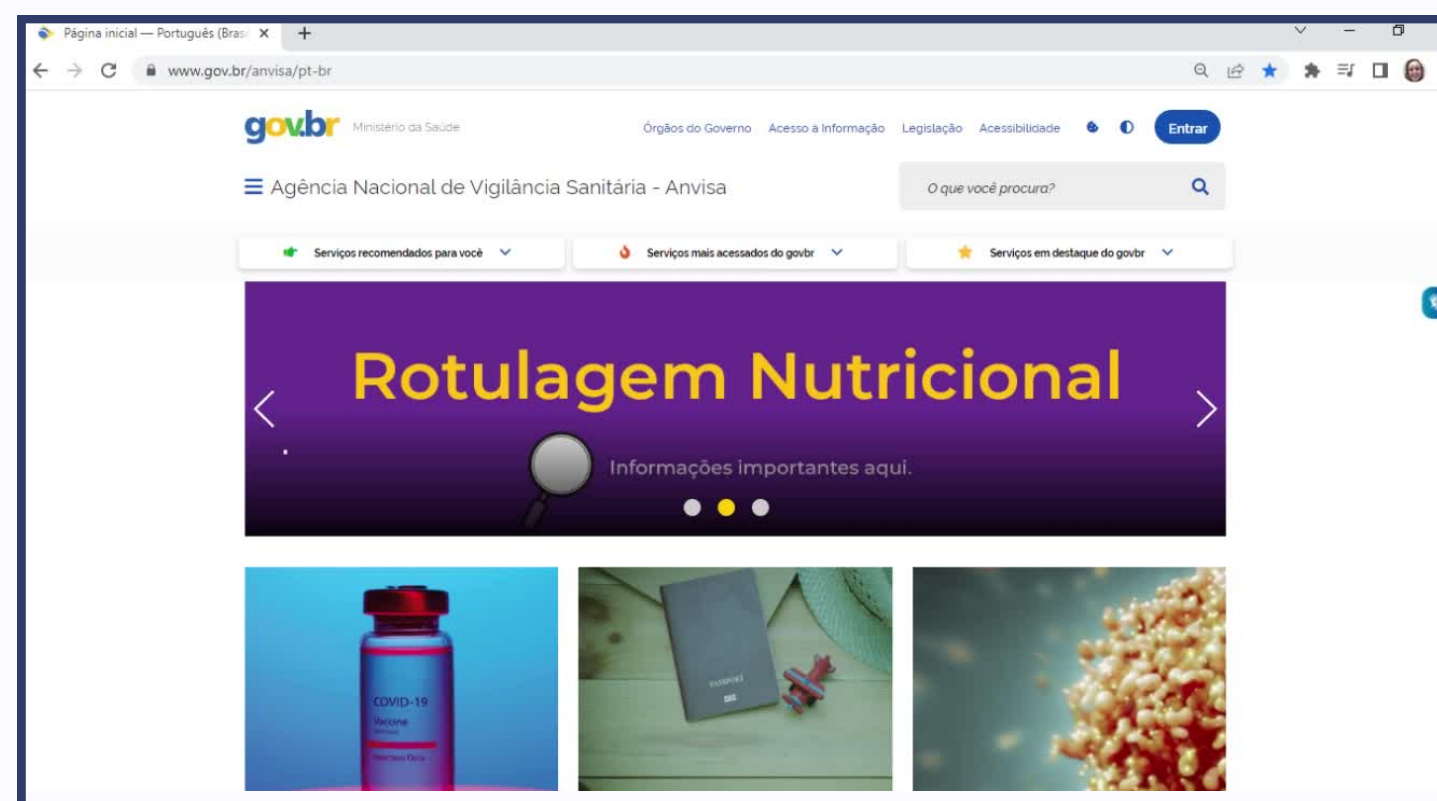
Página inicial — Português (Bras

www.gov.br/anvisa/pt-br

gov.br Ministério da Saúde

Órgãos do Governo Acesso à Informação Legislação Acessibilidade

Entrar

Agência Nacional de Vigilância Sanitária - Anvisa

O que você procura?

Serviços recomendados para você

Serviços mais acessados do govbr

Serviços em destaque do govbr

Rotulagem Nutricional

Informações importantes aqui.

COVID-19 Vaccine

PASSPORT